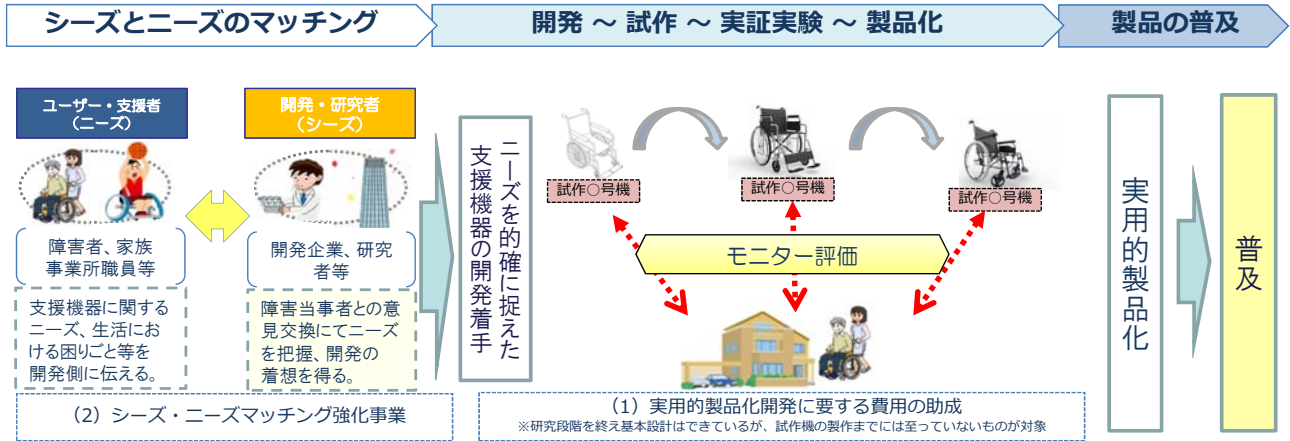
シーズとニーズのマッチング

開発 ～ 試作 ～ 実証実験 ～ 製品化

製品の普及

ユーザー・支援者
（ニーズ）

開発・研究者
（シーズ）

障害者、家族
事業所職員等

開発企業、研究者等

支援機器に関するニーズ、生活における困りごと等を開発側に伝える。

障害当事者との意見交換にてニーズを把握、開発の着想を得る。

ニーズを的確に捉えた支援機器の開発着手

試作○号機

試作○号機

試作○号機

モニター評価

実用的製品化

普及

（2）シーズ・ニーズマッチング強化事業

（1）実用的製品化開発に要する費用の助成
※研究段階を終え基本設計はできているが、試作機の製作までには至っていないものが対象